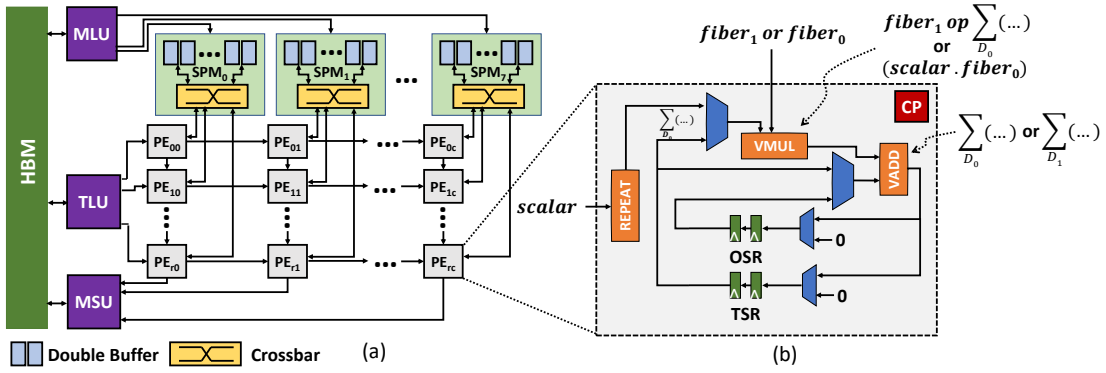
HBM

MLU

TLU

MSU

$SPM_0$

$SPM_1$

$SPM_7$

$PE_{00}$ $PE_{01}$ $PE_{0c}$

$PE_{10}$ $PE_{11}$ $PE_{1c}$

$PE_{r0}$ $PE_{r1}$ $PE_{rc}$

Double Buffer

Crossbar

(a)

$fiber_1$ or $fiber_0$

$fiber_1$ op $\sum_{D_0}(...)$ or $(scalar . fiber_0)$

CP

$\sum_{D_0}(...)$

VMUL

VADD

$\sum_{D_0}(...)$ or $\sum_{D_1}(...)$

scalar

REPEAT

0

OSR

0

TSR

(b)